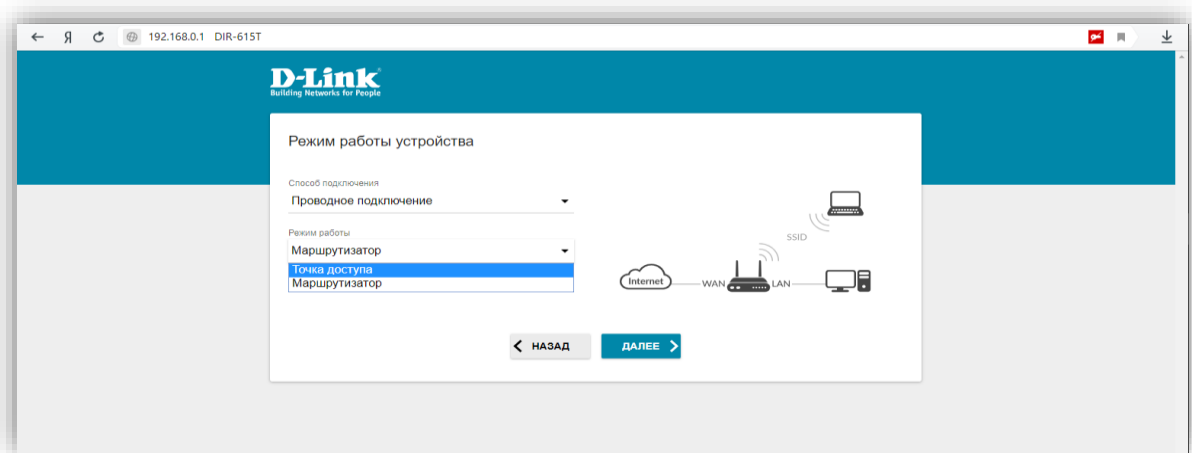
Я 192.168.0.1 DIR-615T

D-Link
Building Networks for People

Режим работы устройства

Способ подключения
Проводное подключение

Режим работы
Маршрутизатор
Точка доступа
Маршрутизатор

SSID
Internet
WAN
LAN

НАЗАД
ДАЛЕЕ